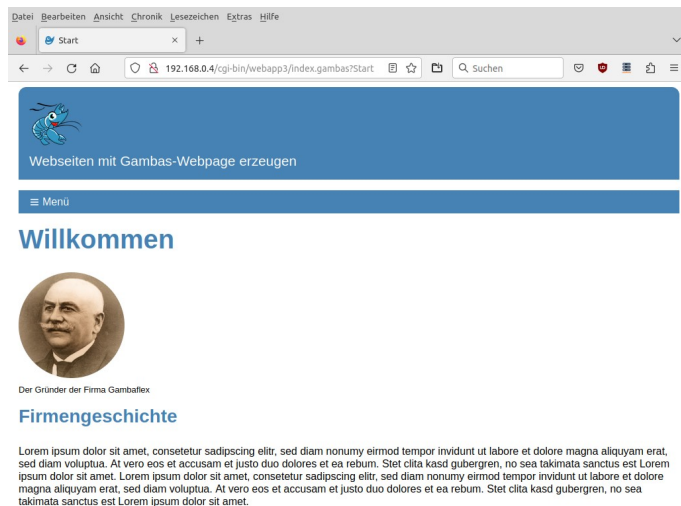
Datei Bearbeiten Ansicht Chronik Lesezeichen Extras Hilfe

Start ×

+

192.168.0.4/cgi-bin/webapp3/index.gambas?Start

Suchen

Webseiten mit Gambas-Webpage erzeugen

≡ Menü

Willkommen

Der Gründer der Firma Gambaflex

Firmengeschichte

Lorem ipsum dolor sit amet, consetetur sadipscing elitr, sed diam nonumy eirmod tempor invidunt ut labore et dolore magna aliquyam erat, sed diam voluptua. At vero eos et accusam et justo duo dolores et ea rebum. Stet clita kasd gubergren, no sea takimata sanctus est Lorem ipsum dolor sit amet. Lorem ipsum dolor sit amet, consetetur sadipscing elitr, sed diam nonumy eirmod tempor invidunt ut labore et dolore magna aliquyam erat, sed diam voluptua. At vero eos et accusam et justo duo dolores et ea rebum. Stet clita kasd gubergren, no sea takimata sanctus est Lorem ipsum dolor sit amet.